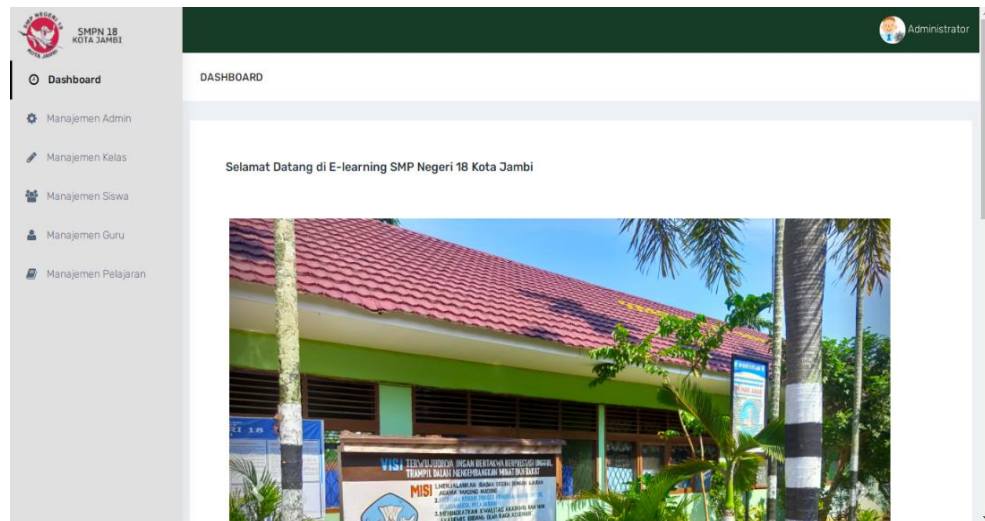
SMPN 18
KOTA JAMBI

Administrator

Dashboard
Manajemen Admin
Manajemen Kelas
Manajemen Siswa
Manajemen Guru
Manajemen Pelajaran

DASHBOARD

Selamat Datang di E-learning SMP Negeri 18 Kota Jambi

VISI TERWUJUDNYA INSAN BERTAKWA BERPRESTASI UNGGUL TRAMPIL DALAM MENGEMBANGKAN MINAT DAN BAKAT
MISI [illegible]